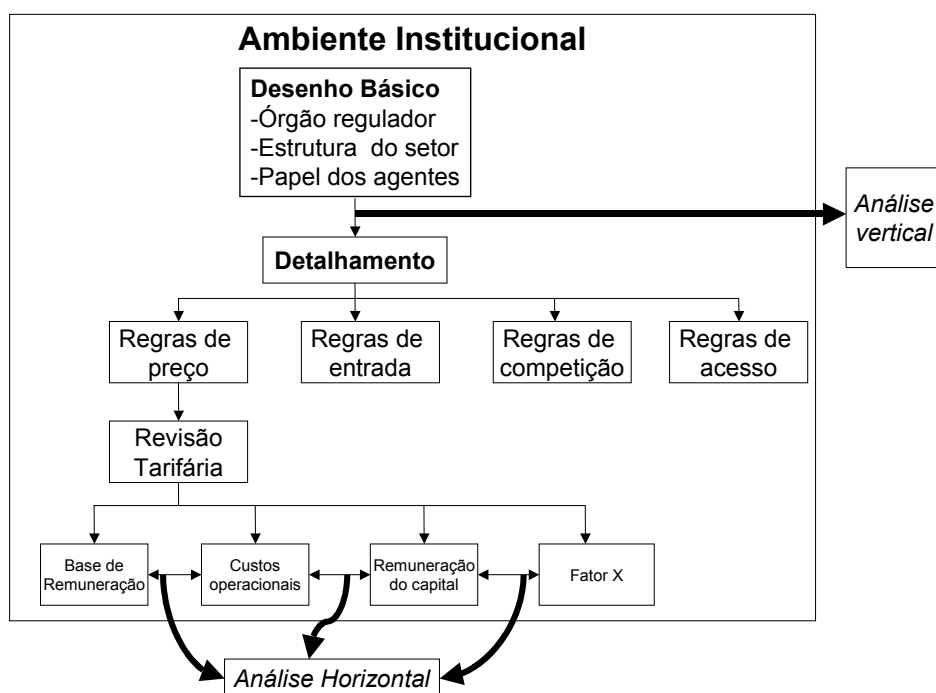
Ambiente Institucional

Desenho Básico
-Órgão regulador
-Estrutura do setor
-Papel dos agentes

Análise vertical

Detalhamento

Regras de preço

Regras de entrada

Regras de competição

Regras de acesso

Revisão Tarifária

Base de Remuneração

Custos operacionais

Remuneração do capital

Fator X

Análise Horizontal